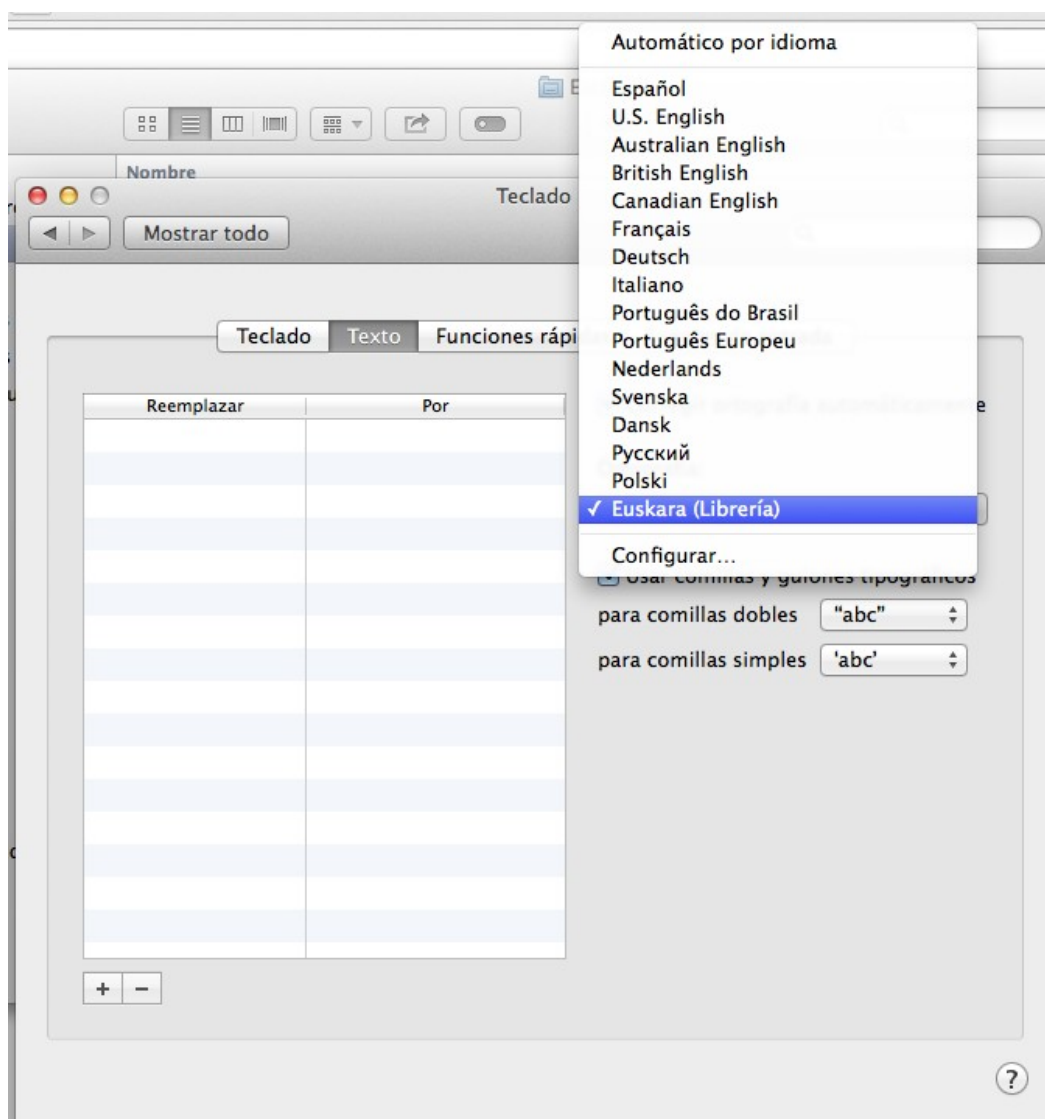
Nombre

Teclado

Mostrar todo

Teclado | Texto | Funciones rápi

Reemplazar | Por

+ −

Automático por idioma

Español
U.S. English
Australian English
British English
Canadian English
Français
Deutsch
Italiano
Português do Brasil
Português Europeu
Nederlands
Svenska
Dansk
Русский
Polski
✓ Euskara (Librería)

Configurar…

Usar comillas y guiones tipográficos

para comillas dobles "abc"

para comillas simples 'abc'

?